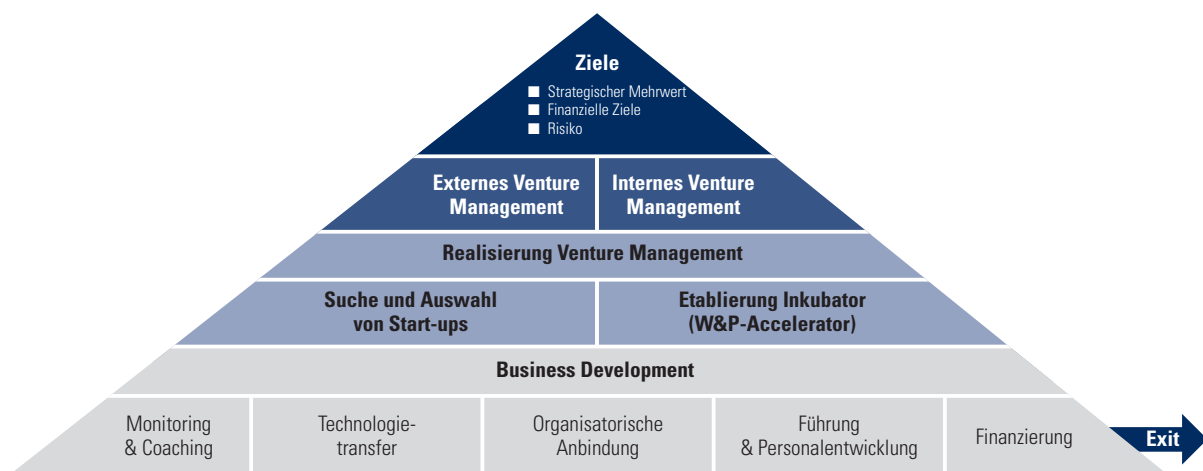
Ziele

- Strategischer Mehrwert
- Finanzielle Ziele
- Risiko

Externes Venture Management

Internes Venture Management

Realisierung Venture Management

Suche und Auswahl von Start-ups

Etablierung Inkubator (W&P-Accelerator)

Business Development

Monitoring & Coaching

Technologietransfer

Organisatorische Anbindung

Führung & Personalentwicklung

Finanzierung

Exit